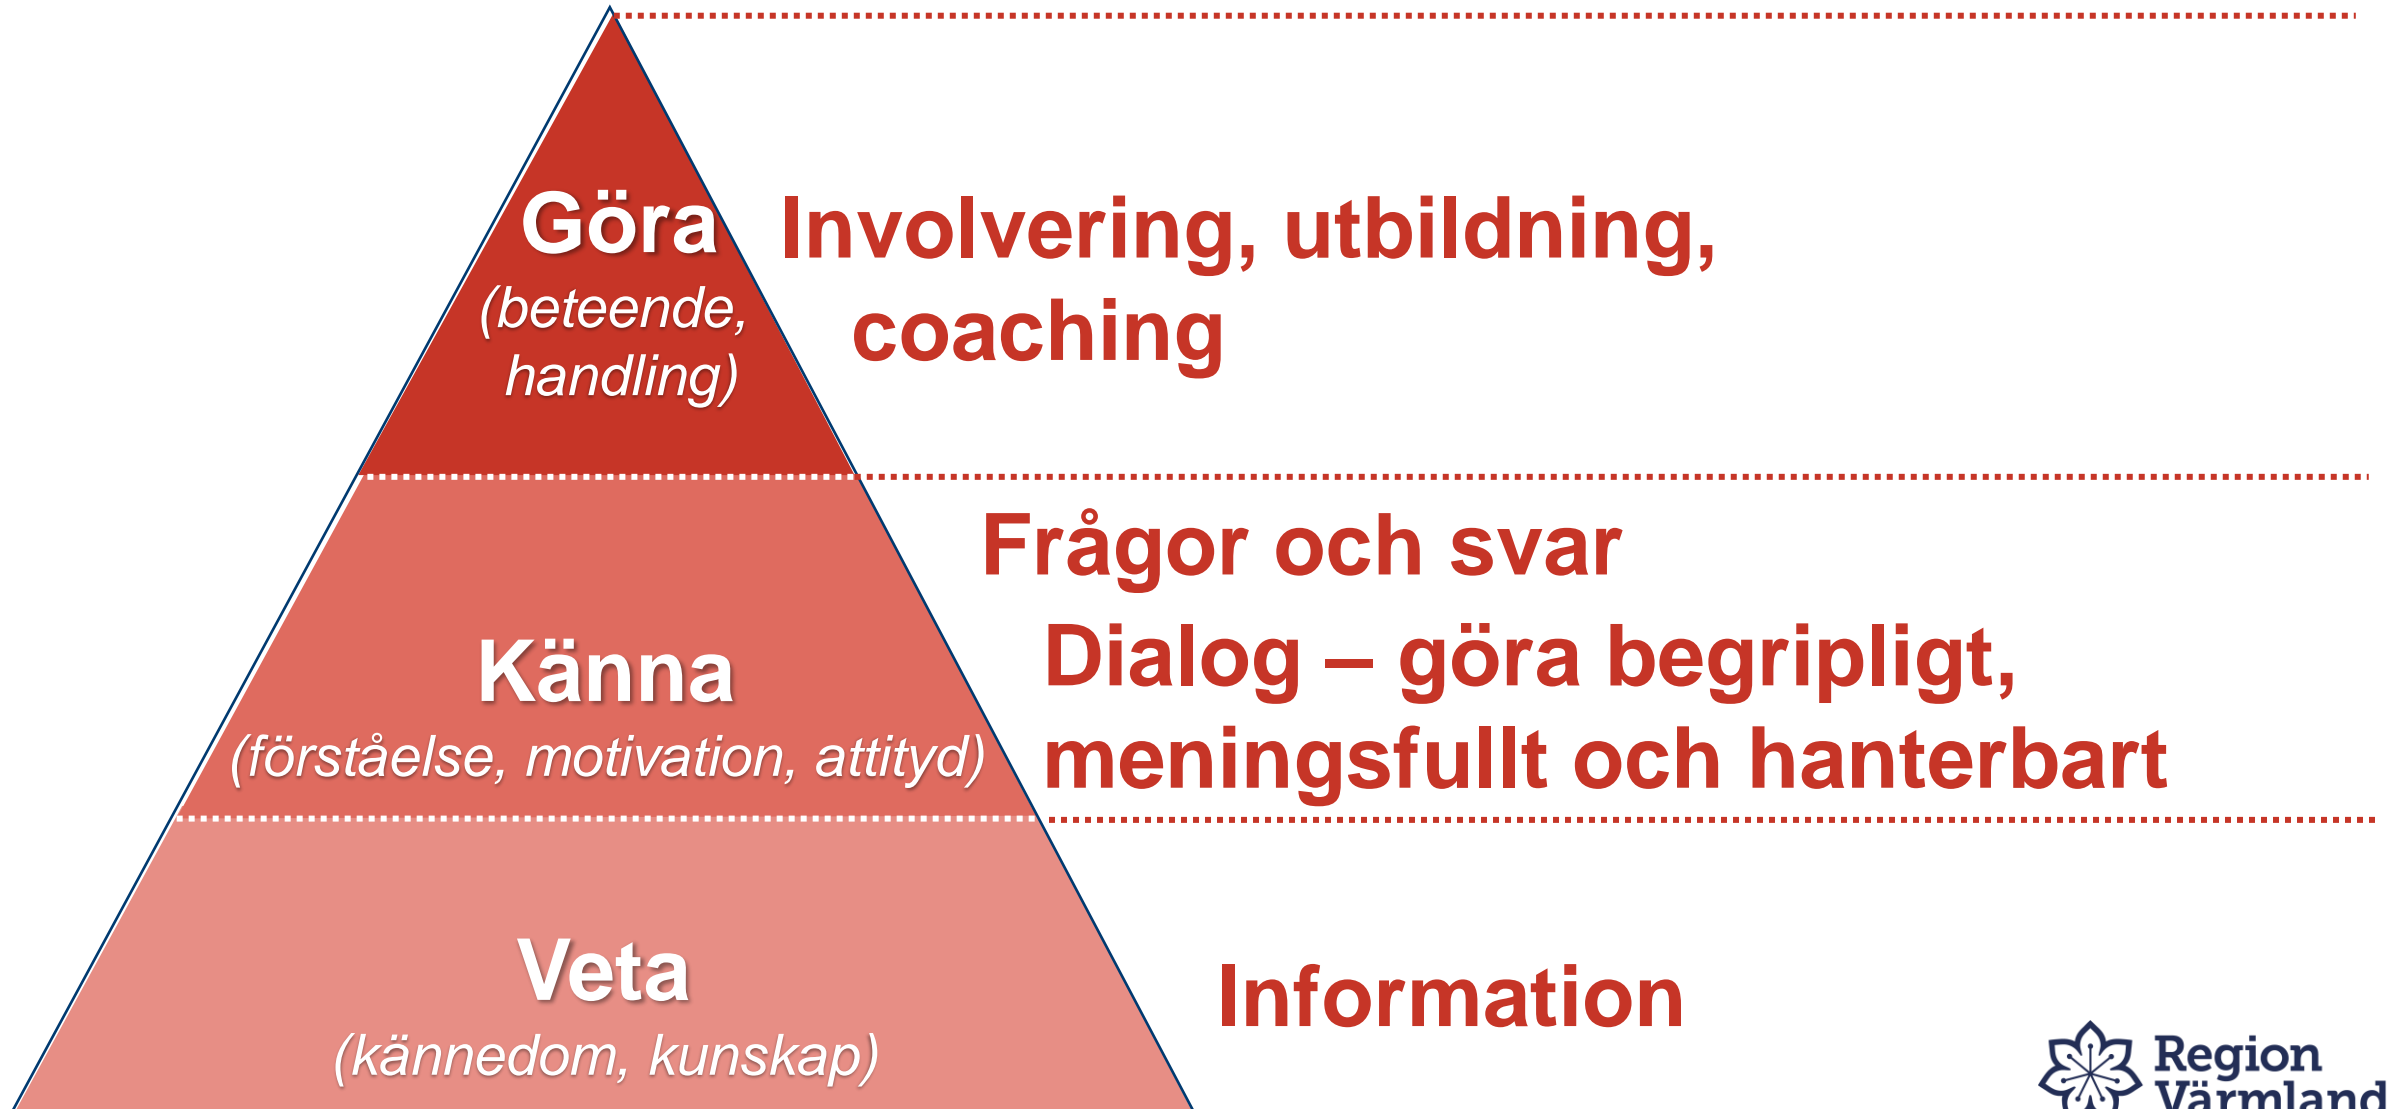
Göra
(beteende, handling)

Involvering, utbildning, coaching

Känna
(förståelse, motivation, attityd)

Frågor och svar
Dialog – göra begripligt, meningsfullt och hanterbart

Veta
(kännedom, kunskap)

Information

Region Värmland